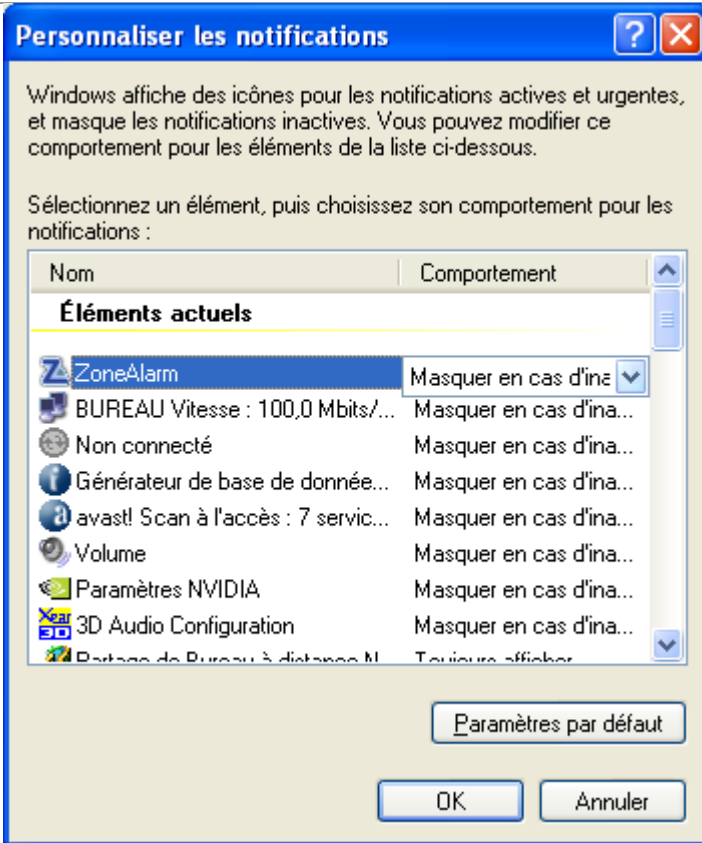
Personnaliser les notifications

Windows affiche des icônes pour les notifications actives et urgentes, et masque les notifications inactives. Vous pouvez modifier ce comportement pour les éléments de la liste ci-dessous.

Sélectionnez un élément, puis choisissez son comportement pour les notifications :

| Nom | Comportement |
|---|---|
| **Éléments actuels** | |
| ZoneAlarm | Masquer en cas d'ina |
| BUREAU Vitesse : 100,0 Mbits/... | Masquer en cas d'ina... |
| Non connecté | Masquer en cas d'ina... |
| Générateur de base de donnée... | Masquer en cas d'ina... |
| avast! Scan à l'accès : 7 servic... | Masquer en cas d'ina... |
| Volume | Masquer en cas d'ina... |
| Paramètres NVIDIA | Masquer en cas d'ina... |
| 3D Audio Configuration | Masquer en cas d'ina... |
| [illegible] | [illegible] |

Paramètres par défaut

OK Annuler